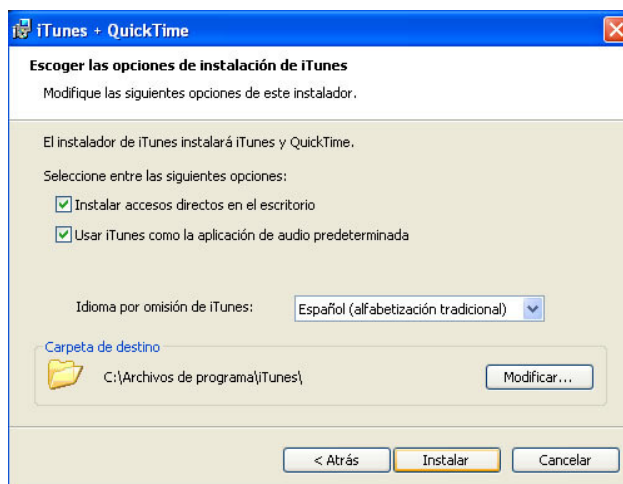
iTunes + QuickTime

Escoger las opciones de instalación de iTunes

Modifique las siguientes opciones de este instalador.

El instalador de iTunes instalará iTunes y QuickTime.

Seleccione entre las siguientes opciones:

Instalar accesos directos en el escritorio

Usar iTunes como la aplicación de audio predeterminada

Idioma por omisión de iTunes: Español (alfabetización tradicional)

Carpeta de destino

C:\Archivos de programa\iTunes\

Modificar...

< Atrás Instalar Cancelar